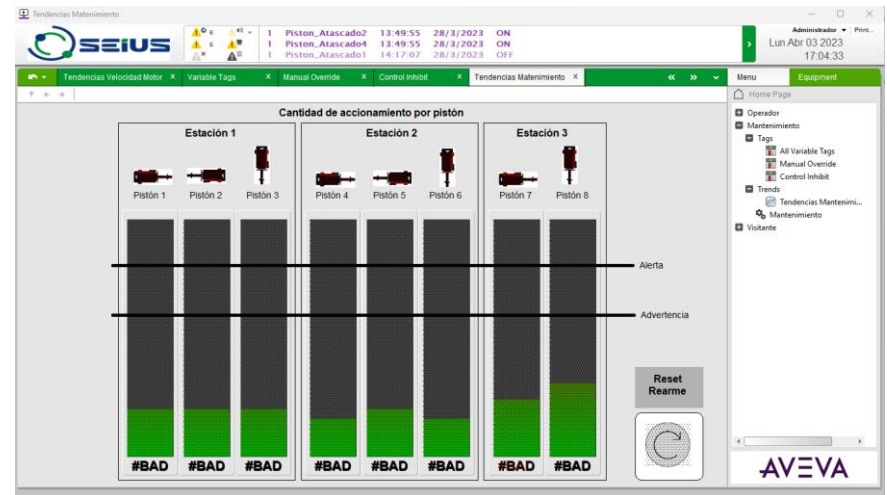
Tendencias Matenimiento

SEIUS

| 1 | Piston_Atascado2 | 13:49:55 | 28/3/2023 | ON |
|---|---|---|---|---|
| 1 | Piston_Atascado4 | 13:49:55 | 28/3/2023 | ON |
| 1 | Piston_Atascado1 | 14:17:07 | 28/3/2023 | OFF |

Administrador ▾ Print...
Lun Abr 03 2023
17:04:33

Tendencias Velocidad Motor × Variable Tags × Manual Override × Control Inhibit × Tendencias Matenimiento ×

Menu Equipment

Home Page

Operador
Mantenimiento
Tags
All Variable Tags
Manual Override
Control Inhibit
Trends
Tendencias Mantenimi...
Mantenimiento
Visitante

Cantidad de accionamiento por pistón

Estación 1
Pistón 1 Pistón 2 Pistón 3

Estación 2
Pistón 4 Pistón 5 Pistón 6

Estación 3
Pistón 7 Pistón 8

Alerta

Advertencia

Reset
Rearme

#BAD #BAD #BAD #BAD #BAD #BAD #BAD #BAD

AVEVA